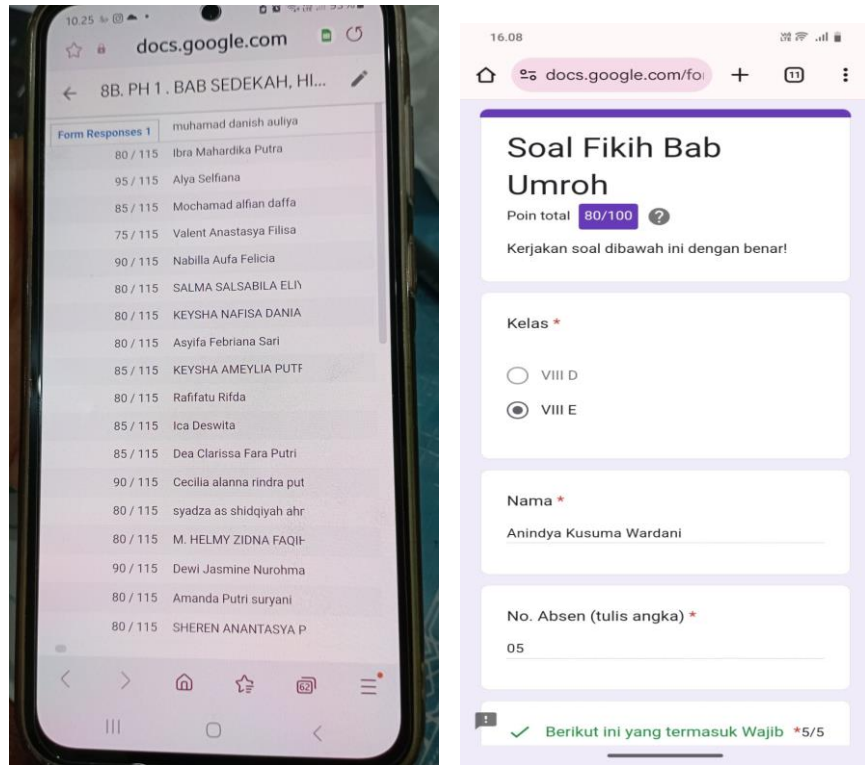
10.25

docs.google.com

8B. PH 1 . BAB SEDEKAH, HI...

Form Responses 1

| | |
|---|---|
| | muhamad danish auliya |
| 80 / 115 | Ibra Mahardika Putra |
| 95 / 115 | Alya Selfiana |
| 85 / 115 | Mochamad alfian daffa |
| 75 / 115 | Valent Anastasya Filisa |
| 90 / 115 | Nabilla Aufa Felicia |
| 80 / 115 | SALMA SALSABILA ELI\ |
| 80 / 115 | KEYSHA NAFISA DANIA |
| 80 / 115 | Asyifa Febriana Sari |
| 85 / 115 | KEYSHA AMEYLIA PUTF |
| 80 / 115 | Rafifatu Rifda |
| 85 / 115 | Ica Deswita |
| 85 / 115 | Dea Clarissa Fara Putri |
| 90 / 115 | Cecilia alanna rindra put |
| 80 / 115 | syadza as shidqiyah ahr |
| 80 / 115 | M. HELMY ZIDNA FAQIH |
| 90 / 115 | Dewi Jasmine Nurohma |
| 80 / 115 | Amanda Putri suryani |
| 80 / 115 | SHEREN ANANTASYA P |

62

16.08

docs.google.com/fo

11

Soal Fikih Bab Umroh

Poin total 80/100

Kerjakan soal dibawah ini dengan benar!

Kelas *

VIII D

VIII E

Nama *

Anindya Kusuma Wardani

No. Absen (tulis angka) *

05

Berikut ini yang termasuk Wajib *5/5